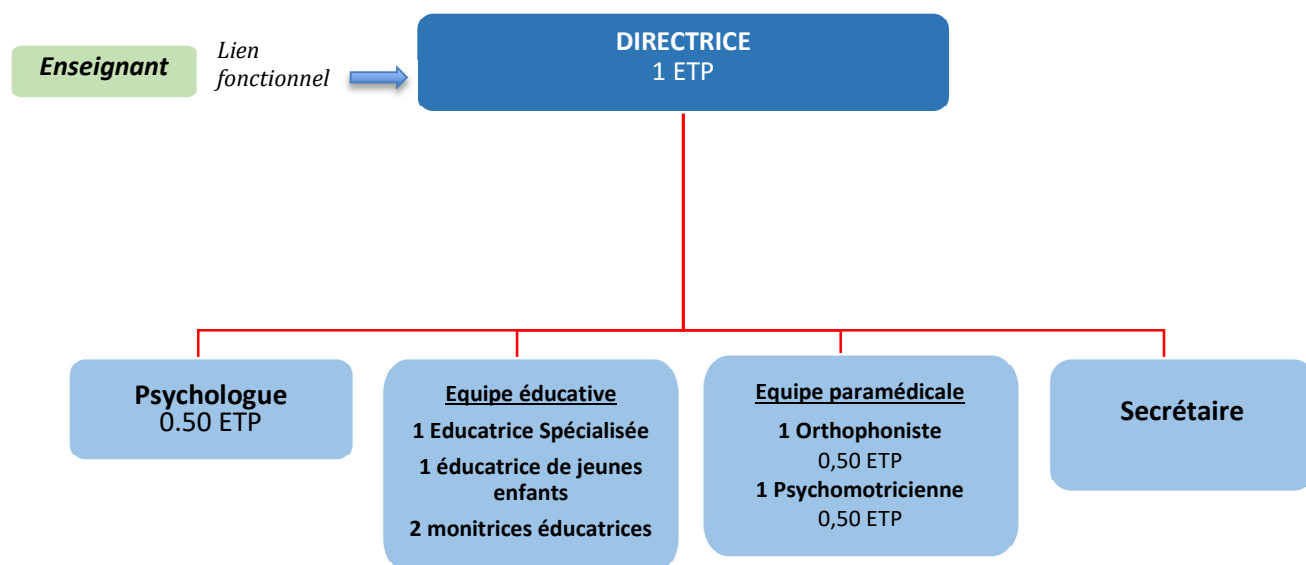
Enseignant

Lien fonctionnel

DIRECTRICE
1 ETP

Psychologue
0.50 ETP

Equipe éducative
1 Educatrice Spécialisée
1 éducatrice de jeunes enfants
2 monitrices éducatrices

Equipe paramédicale
1 Orthophoniste
0,50 ETP
1 Psychomotricienne
0,50 ETP

Secrétaire